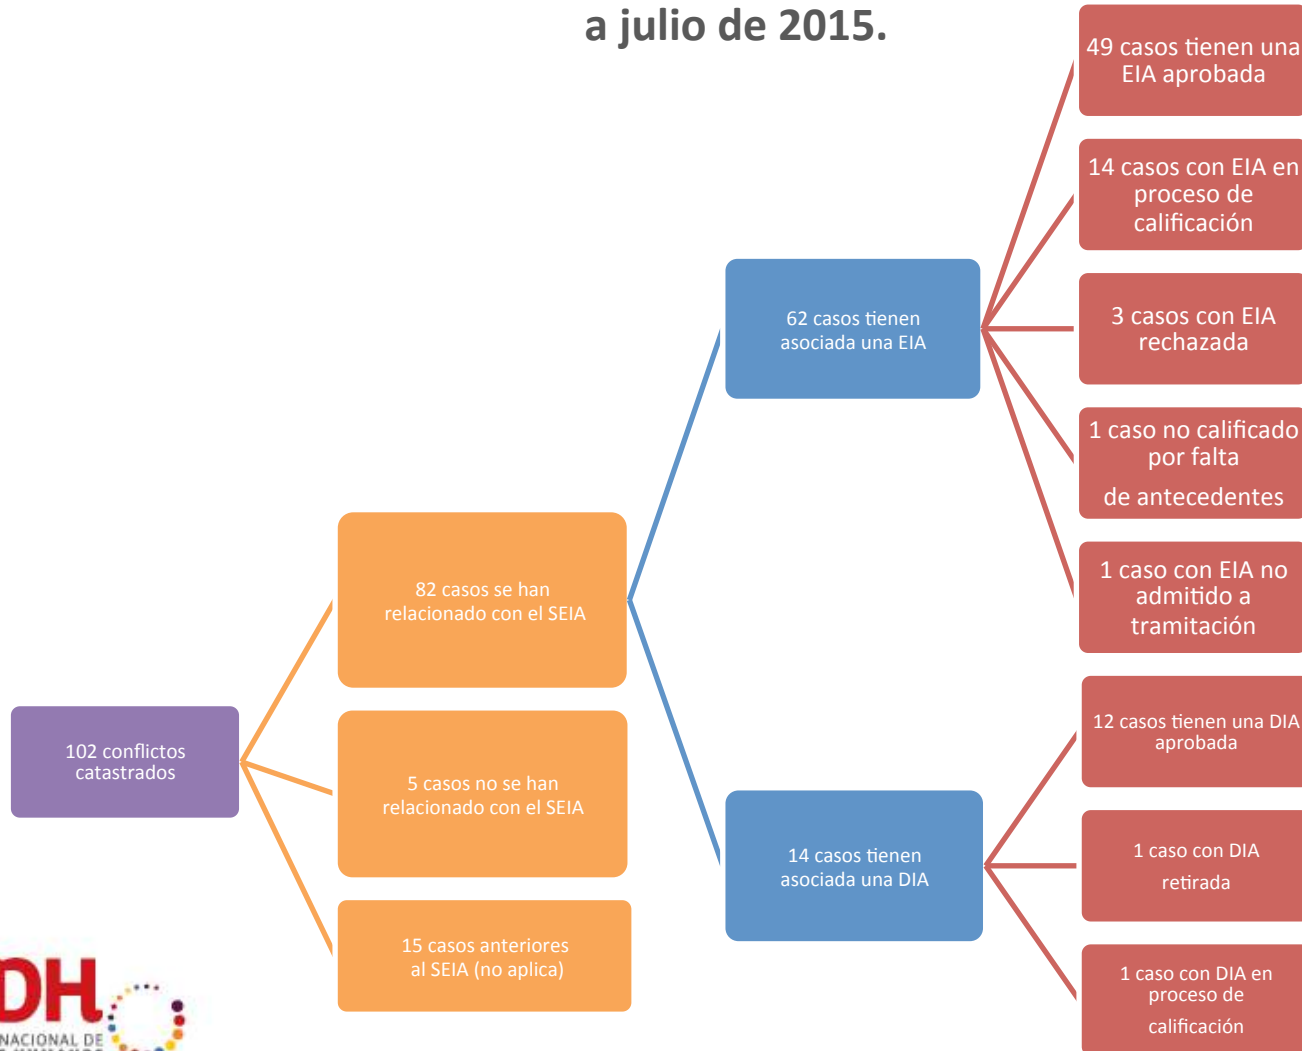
a julio de 2015.

102 conflictos catastrados

82 casos se han relacionado con el SEIA

5 casos no se han relacionado con el SEIA

15 casos anteriores al SEIA (no aplica)

62 casos tienen asociada una EIA

14 casos tienen asociada una DIA

49 casos tienen una EIA aprobada

14 casos con EIA en proceso de calificación

3 casos con EIA rechazada

1 caso no calificado por falta de antecedentes

1 caso con EIA no admitido a tramitación

12 casos tienen una DIA aprobada

1 caso con DIA retirada

1 caso con DIA en proceso de calificación

DH
NACIONAL DE